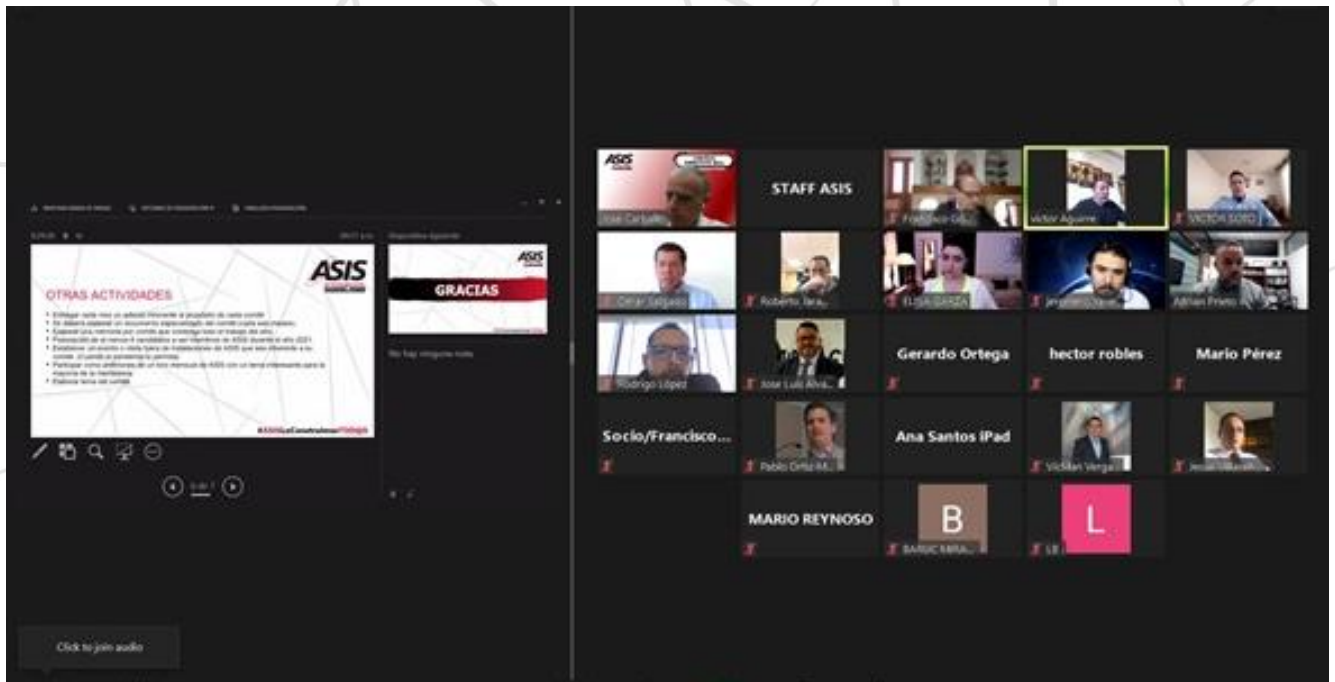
ASIS

OTRAS ACTIVIDADES

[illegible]

#ASIS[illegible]

ASIS

GRACIAS

No hay ninguna nota

Click to join audio

ASIS

José Carball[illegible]

STAFF ASIS

Francisco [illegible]

Victor Aguirre

VICTOR SOTO

César Salgado

Roberto Jara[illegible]

ELISA GARZA

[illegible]

Adrián Prieto

Rodrigo López

José Luis Alva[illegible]

Gerardo Ortega

hector robles

Mario Pérez

Socio/Francisco...

Pablo Ortiz M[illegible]

Ana Santos iPad

Vicman Verga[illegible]

Jesús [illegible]

MARIO REYNOSO

B

BARUC MIRA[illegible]

L

LB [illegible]